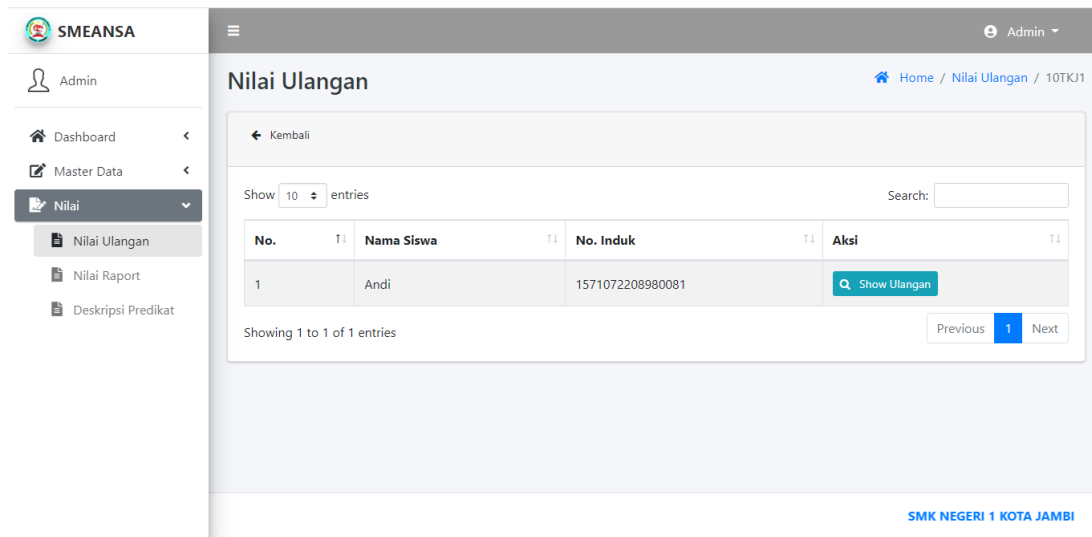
SMEANSA

Admin

Dashboard

Master Data

Nilai

Nilai Ulangan

Nilai Raport

Deskripsi Predikat

Admin

Nilai Ulangan

Home / Nilai Ulangan / 10TKJ1

Kembali

Show 10 entries

Search:

| No. | Nama Siswa | No. Induk | Aksi |
|---|---|---|---|
| 1 | Andi | 1571072208980081 | Show Ulangan |

Showing 1 to 1 of 1 entries

Previous 1 Next

SMK NEGERI 1 KOTA JAMBI